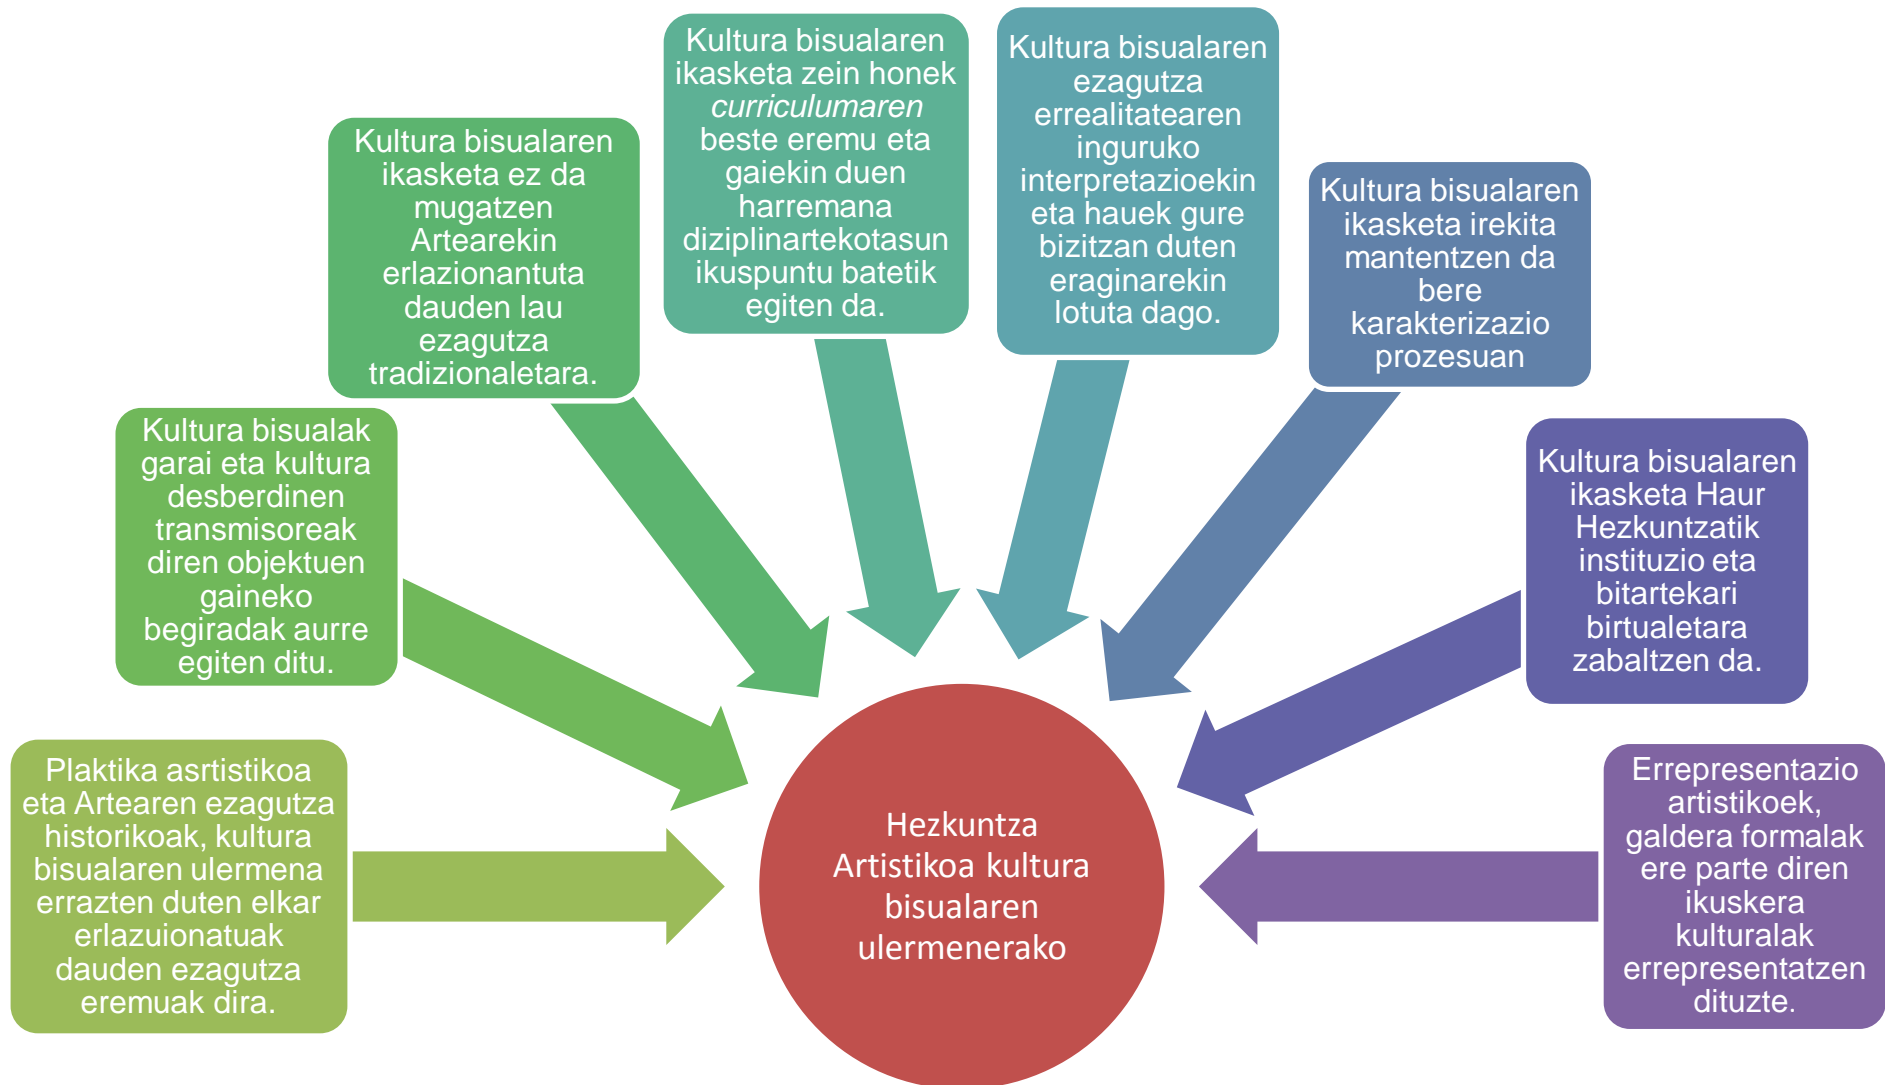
Plaktika asrtistikoa eta Artearen ezagutza historikoak, kultura bisualaren ulermena errazten duten elkar erlazuionatuak dauden ezagutza eremuak dira.

Kultura bisualak garai eta kultura desberdinen transmisoreak diren objektuen gaineko begiradak aurre egiten ditu.

Kultura bisualaren ikasketa ez da mugatzen Artearekin erlazionantuta dauden lau ezagutza tradizionaletara.

Kultura bisualaren ikasketa zein honek *curriculumaren* beste eremu eta gaiekin duen harremana diziplinartekotasun ikuspuntu batetik egiten da.

Kultura bisualaren ezagutza errealitatearen inguruko interpretazioekin eta hauek gure bizitzan duten eraginarekin lotuta dago.

Kultura bisualaren ikasketa irekita mantentzen da bere karakterizazio prozesuan

Kultura bisualaren ikasketa Haur Hezkuntzatik instituzio eta bitartekari birtualetara zabaltzen da.

Errepresentazio artistikoek, galdera formalak ere parte diren ikuskera kulturalak errepresentatzen dituzte.

Hezkuntza Artistikoa kultura bisualaren ulermenerako